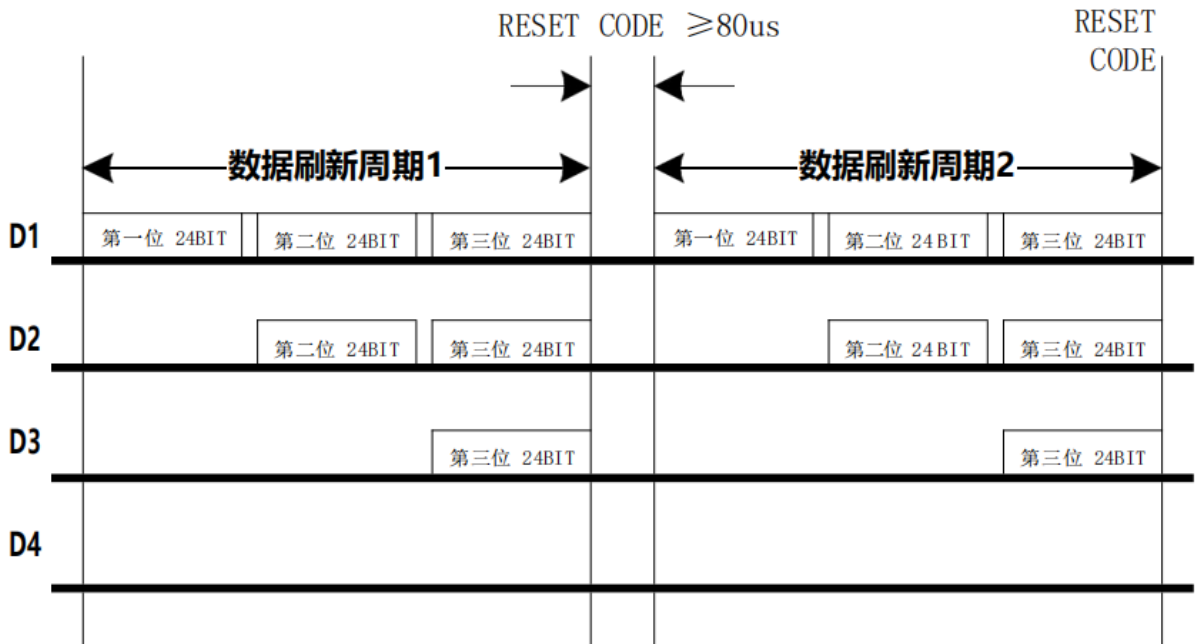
RESET CODE $\geqslant$80us

RESET CODE

数据刷新周期1

数据刷新周期2

D1
第一位 24BIT
第二位 24BIT
第三位 24BIT
第一位 24BIT
第二位 24BIT
第三位 24BIT

D2
第二位 24BIT
第三位 24BIT
第二位 24BIT
第三位 24BIT

D3
第三位 24BIT
第三位 24BIT

D4